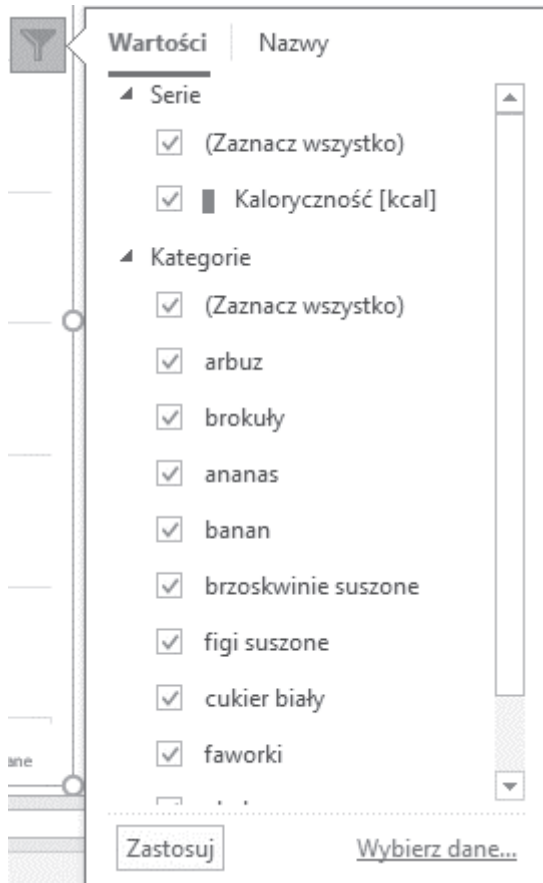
Wartości Nazwy

Serie

(Zaznacz wszystko)

Kaloryczność [kcal]

Kategorie

(Zaznacz wszystko)

arbuz

brokuły

ananas

banan

brzoskwinie suszone

figi suszone

cukier biały

faworki

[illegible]

ane

Zastosuj

Wybierz dane...